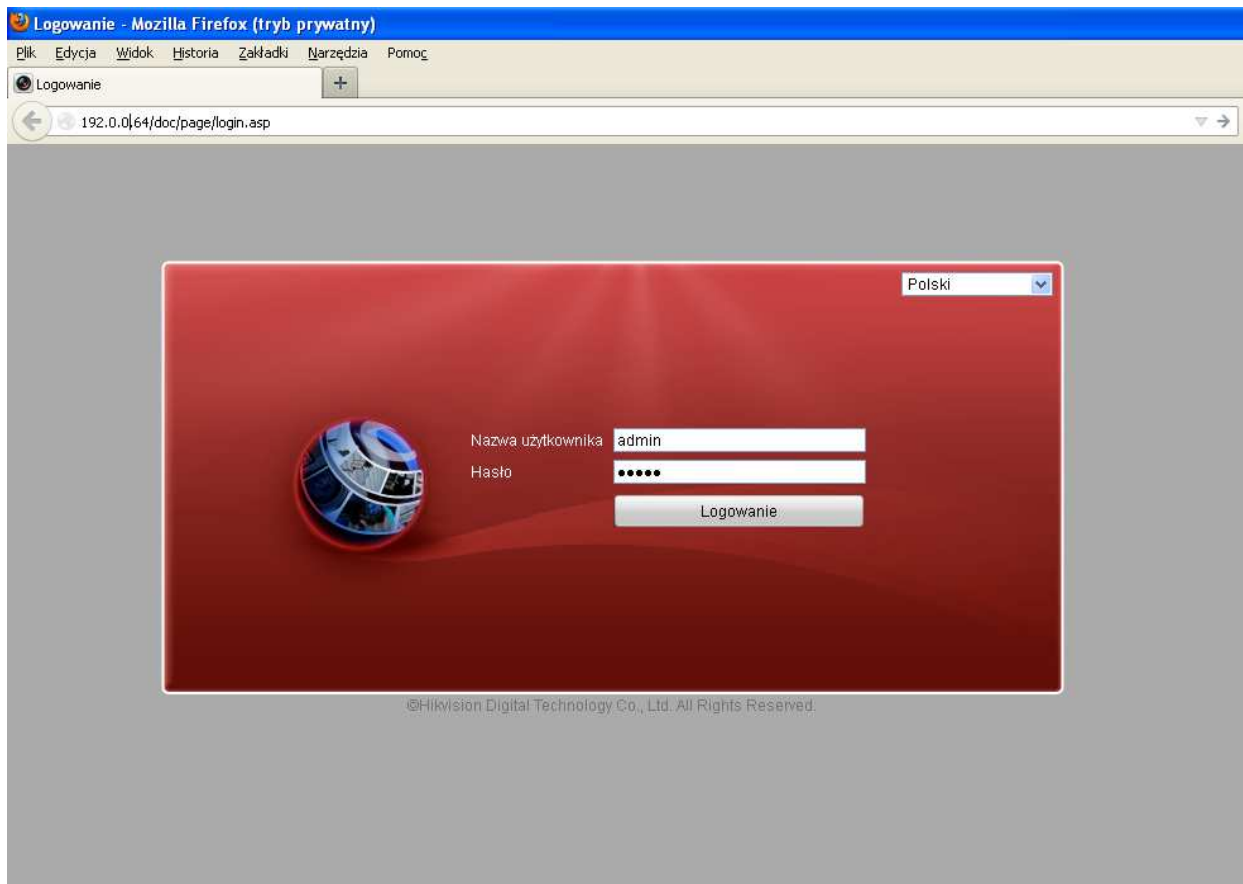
Logowanie - Mozilla Firefox (tryb prywatny)

Plik Edycja Widok Historia Zakładki Narzędzia Pomoc

Logowanie

+

192.0.0.64/doc/page/login.asp

Polski

Nazwa użytkownika admin

Hasło •••••

Logowanie

©Hikvision Digital Technology Co., Ltd. All Rights Reserved.